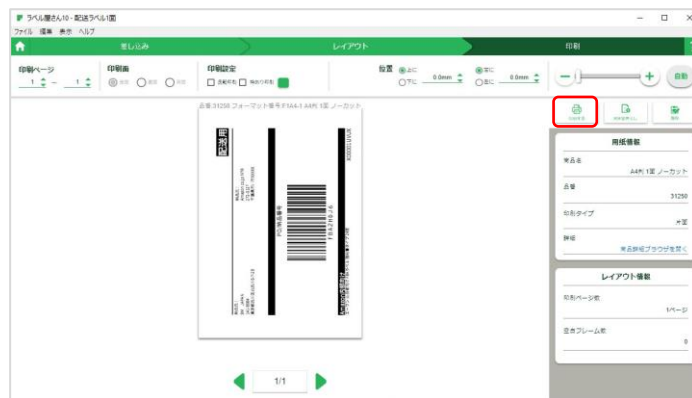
ラベル屋さん10 - 配送ラベル1面
ファイル 編集 表示 ヘルプ

差し込み
レイアウト
印刷

印刷ページ
1 ~ 1
印刷面
印刷設定
□ 反転印刷 □ 用紙印刷
位置 ◉上に 0.0mm ○下に
◉右に 0.0mm ○左に
自動

品番:31250 フォーマット番号:F1A4-1 A4判 1面 ノーカット

1/1

用紙情報
商品名
A4判 1面 ノーカット
品番
31250
印刷タイプ
片面
詳細
商品詳細ブラウザを開く

レイアウト情報
印刷ページ数
1ページ
空きフレーム数
0